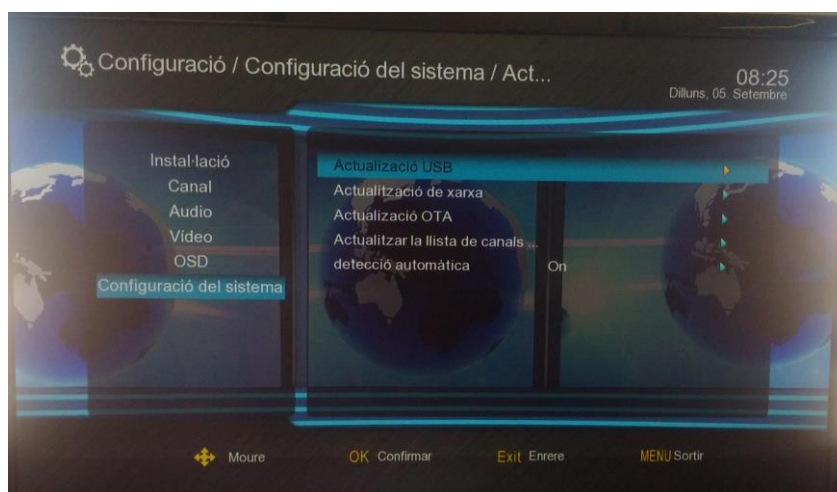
Configuració / Configuració del sistema / Act...

08:25
Dilluns, 05. Setembre

Instal·lació
Canal
Audio
Vídeo
OSD
Configuració del sistema

Actualizació USB
Actualització de xarxa
Actualizació OTA
Actualitzar la llista de canals ...
detecció automàtica On

Moure
OK Confirmar
Exit Enrere
MENU Sortir